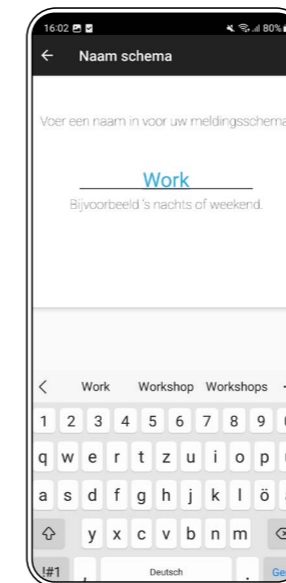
16:02

80%

Naam schema

Voer een naam in voor uw meldingsschema

Work

Bijvoorbeeld 's nachts of weekend.

Work Workshop Workshops

1 2 3 4 5 6 7 8 9

q w e r t z u i o p

a s d f g h j k l ö

y x c v b n m

!#1 , Deutsch . Ge